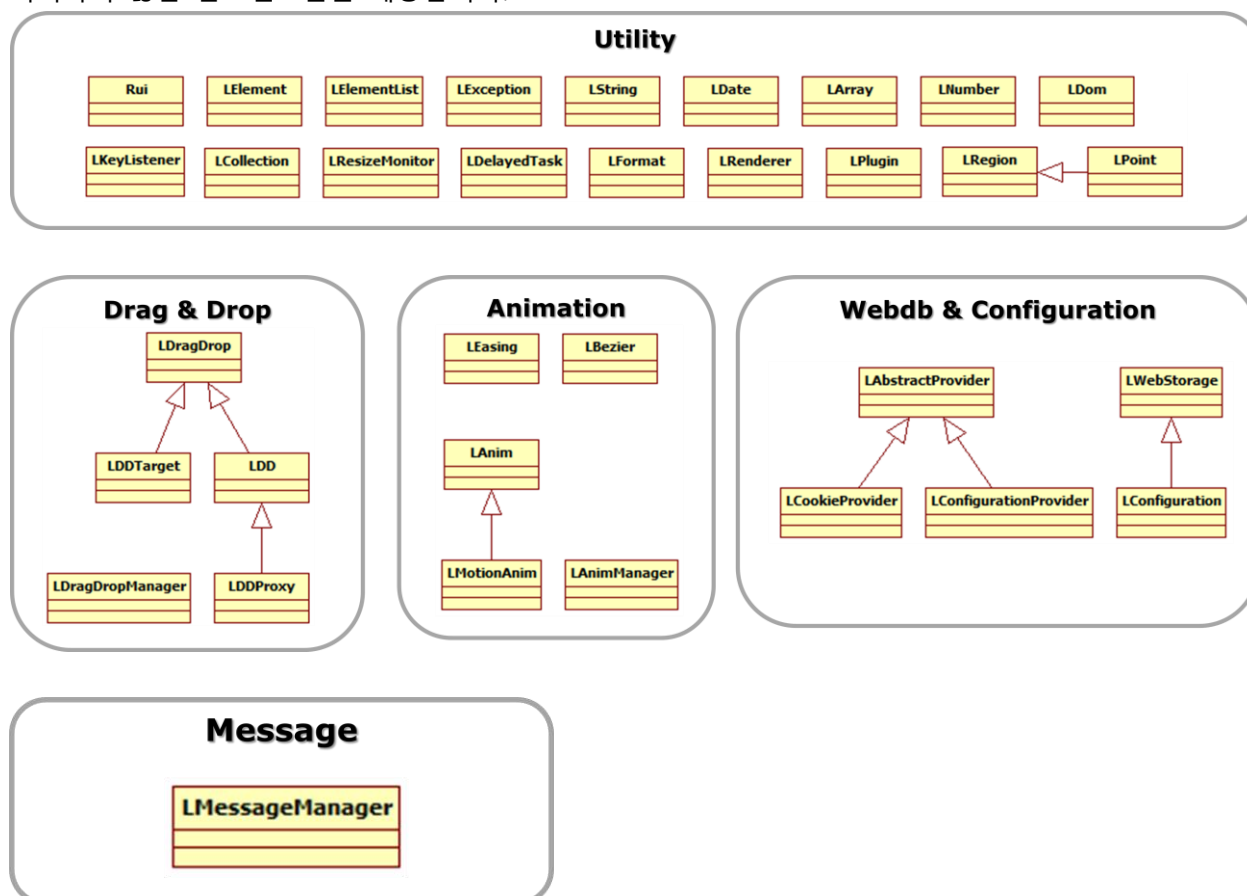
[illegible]

Utility

Rui
LElement
LElementList
LException
LString
LDate
LArray
LNumber
LDom
LKeyListener
LCollection
LResizeMonitor
LDelayedTask
LFormat
LRenderer
LPlugin
LRegion
LPoint

Drag & Drop

LDragDrop
LDDTarget
LDD
LDragDropManager
LDDProxy

Animation

LEasing
LBezier
LAnim
LMotionAnim
LAnimManager

Webdb & Configuration

LAbstractProvider
LWebStorage
LCookieProvider
LConfigurationProvider
LConfiguration

Message

LMessageManager